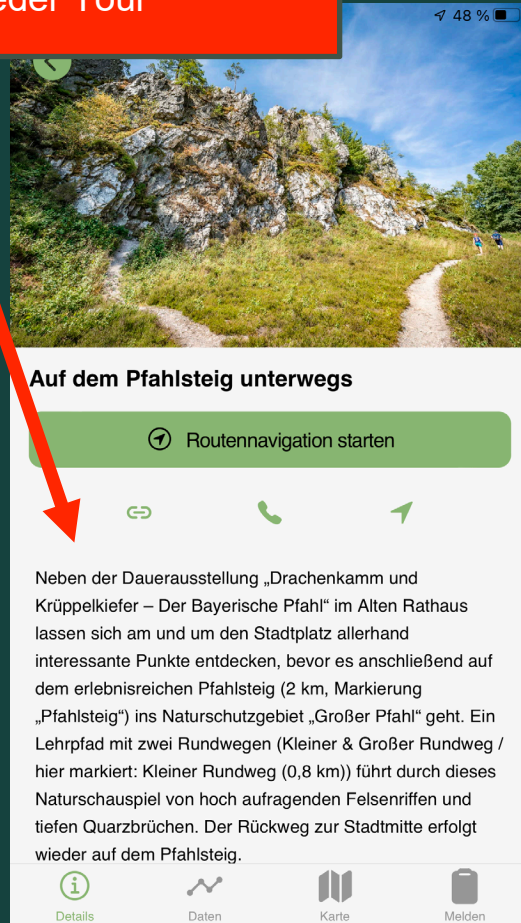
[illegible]eder Tour

48 %

Auf dem Pfahlsteig unterwegs

Routennavigation starten

Neben der Dauerausstellung „Drachenkamm und Krüppelkiefer – Der Bayerische Pfahl" im Alten Rathaus lassen sich am und um den Stadtplatz allerhand interessante Punkte entdecken, bevor es anschließend auf dem erlebnisreichen Pfahlsteig (2 km, Markierung „Pfahlsteig") ins Naturschutzgebiet „Großer Pfahl" geht. Ein Lehrpfad mit zwei Rundwegen (Kleiner & Großer Rundweg / hier markiert: Kleiner Rundweg (0,8 km)) führt durch dieses Naturschauspiel von hoch aufragenden Felsenriffen und tiefen Quarzbrüchen. Der Rückweg zur Stadtmitte erfolgt wieder auf dem Pfahlsteig.

Details
Daten
Karte
Melden